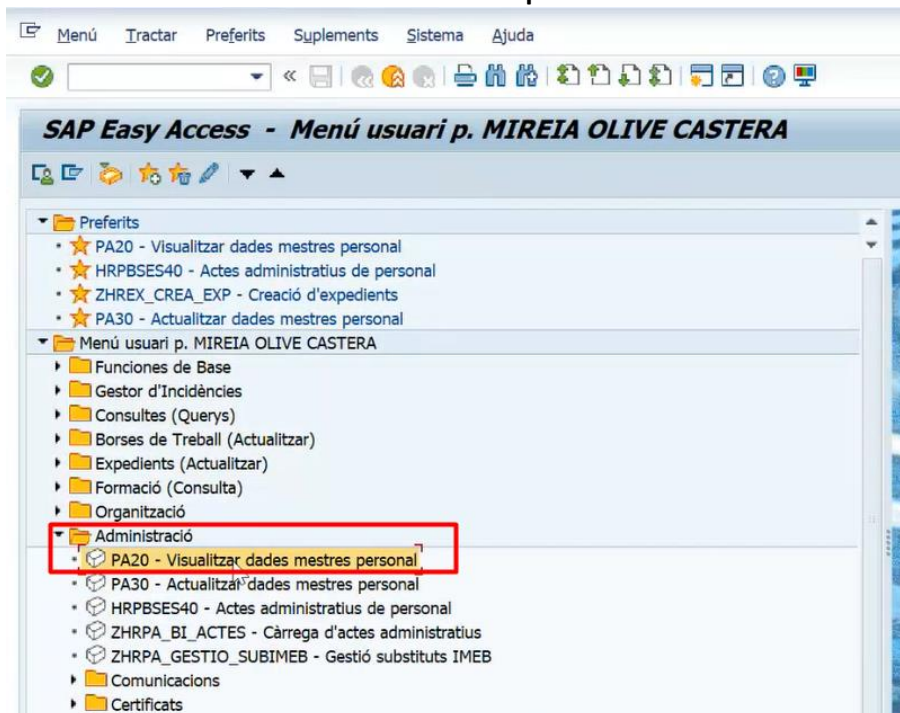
Menú Tractar Preferits Suplements Sistema Ajuda

SAP Easy Access - Menú usuari p. MIREIA OLIVE CASTERA

Preferits
PA20 - Visualitzar dades mestres personal
HRPBSES40 - Actes administratius de personal
ZHREX_CREA_EXP - Creació d'expedients
PA30 - Actualitzar dades mestres personal
Menú usuari p. MIREIA OLIVE CASTERA
Funciones de Base
Gestor d'Incidències
Consultes (Querys)
Borses de Treball (Actualitzar)
Expedients (Actualitzar)
Formació (Consulta)
Organització
Administració
PA20 - Visualitzar dades mestres personal
PA30 - Actualitzar dades mestres personal
HRPBSES40 - Actes administratius de personal
ZHRPA_BI_ACTES - Càrrega d'actes administratius
ZHRPA_GESTIO_SUBIMEB - Gestió substituts IMEB
Comunicacions
Certificats